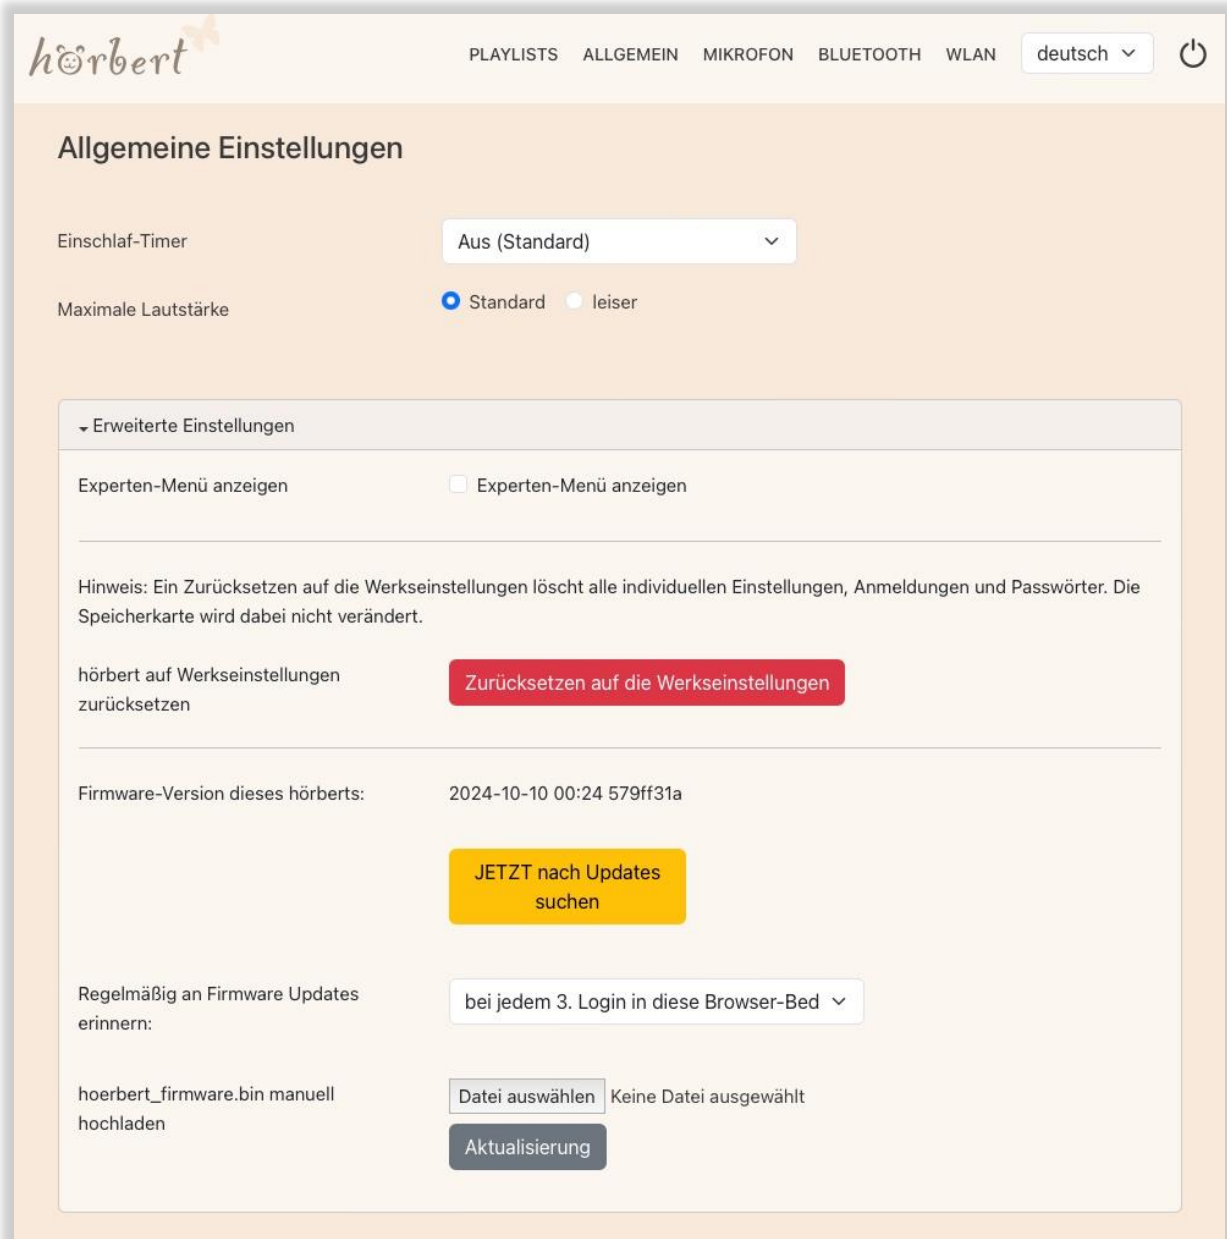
hörbert

PLAYLISTS ALLGEMEIN MIKROFON BLUETOOTH WLAN deutsch

Allgemeine Einstellungen

Einschlaf-Timer
Aus (Standard)

Maximale Lautstärke
Standard leiser

Erweiterte Einstellungen

Experten-Menü anzeigen
Experten-Menü anzeigen

Hinweis: Ein Zurücksetzen auf die Werkseinstellungen löscht alle individuellen Einstellungen, Anmeldungen und Passwörter. Die Speicherkarte wird dabei nicht verändert.

hörbert auf Werkseinstellungen zurücksetzen
Zurücksetzen auf die Werkseinstellungen

Firmware-Version dieses hörberts:
2024-10-10 00:24 579ff31a

JETZT nach Updates suchen

Regelmäßig an Firmware Updates erinnern:
bei jedem 3. Login in diese Browser-Bed

hoerbert_firmware.bin manuell hochladen
Datei auswählen Keine Datei ausgewählt
Aktualisierung